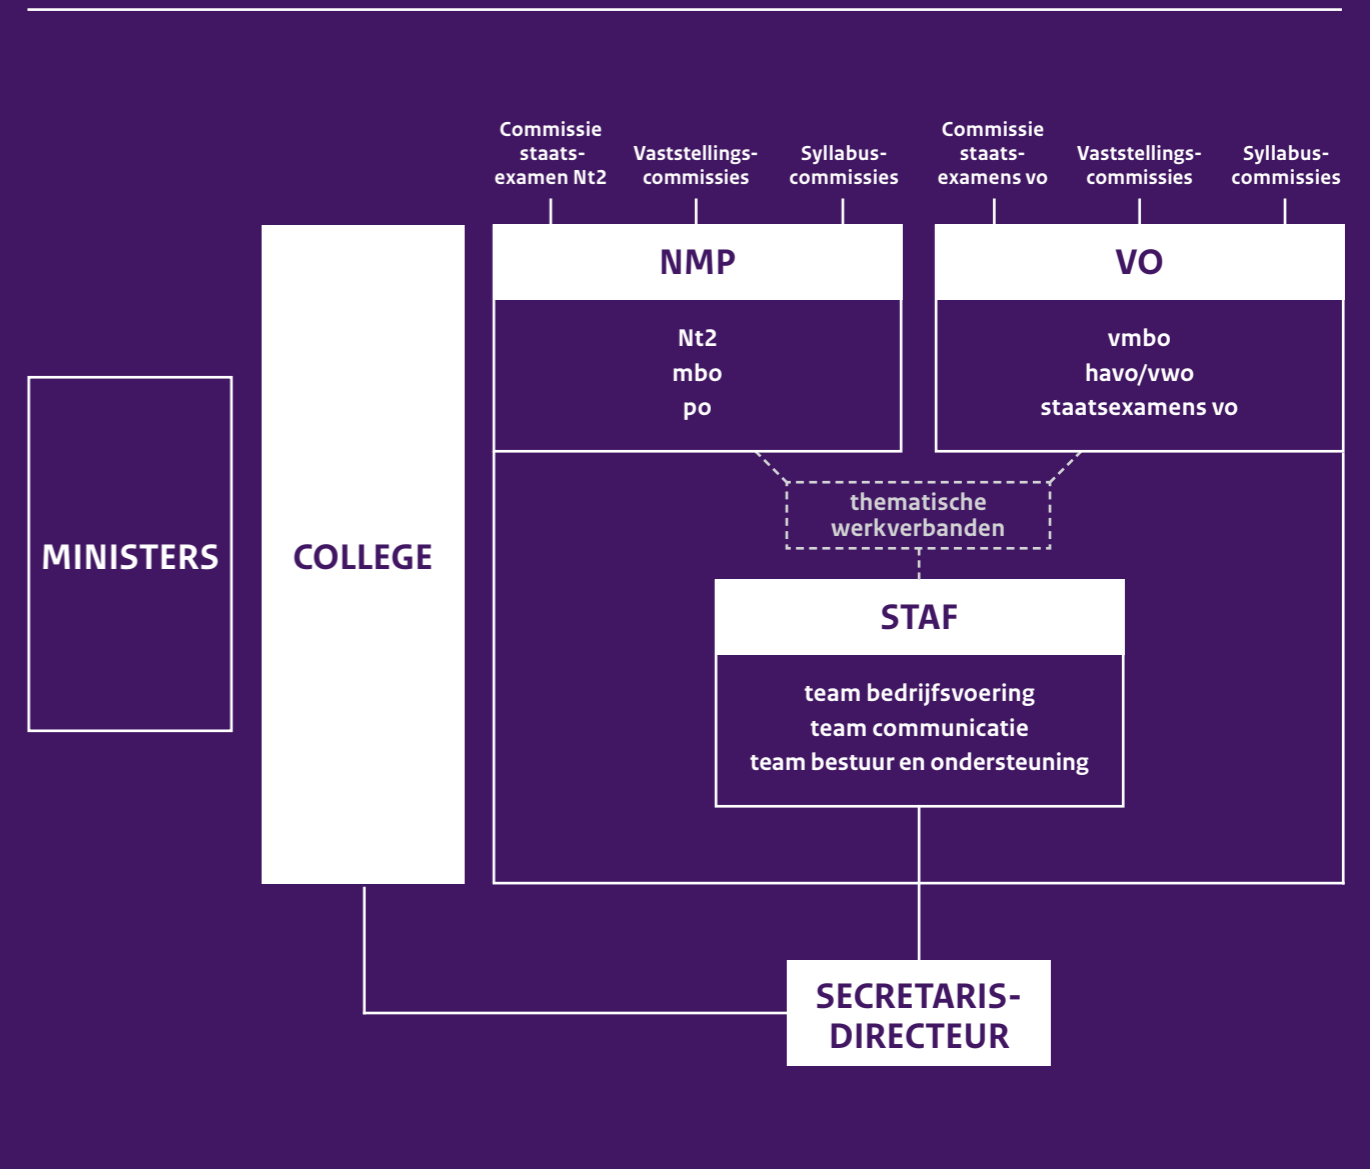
Commissie staats-examen Nt2

Vaststellings-commissies

Syllabus-commissies

Commissie staats-examens vo

Vaststellings-commissies

Syllabus-commissies

NMP

Nt2
mbo
po

VO

vmbo
havo/vwo
staatsexamens vo

MINISTERS

COLLEGE

thematische werkverbanden

STAF

team bedrijfsvoering
team communicatie
team bestuur en ondersteuning

SECRETARIS-DIRECTEUR